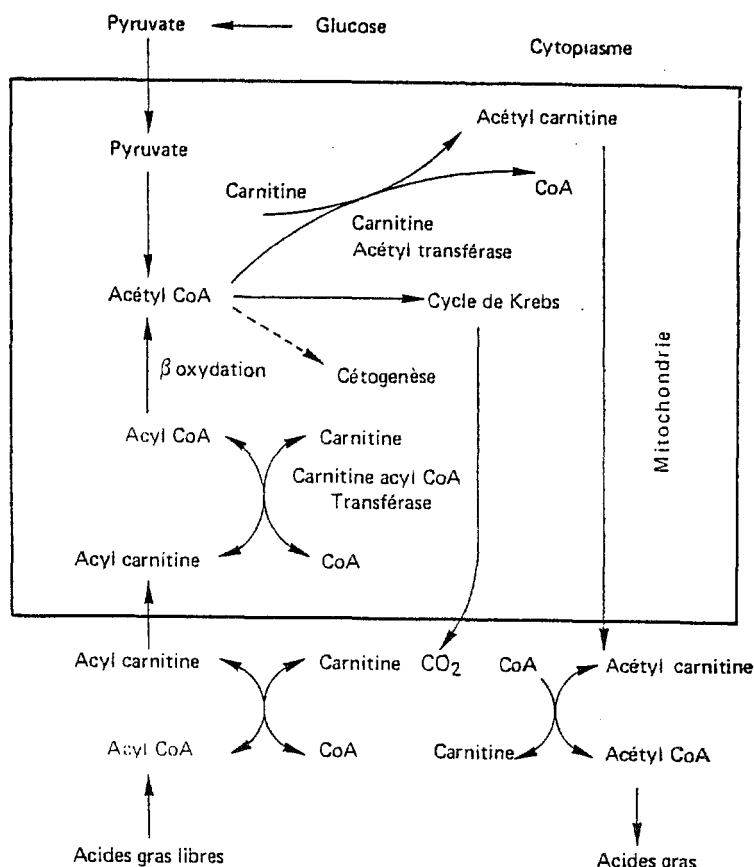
Pyruvate Glucose

Cytoplasme

Acétyl carnitine

Pyruvate

Carnitine

CoA

Carnitine
Acétyl transférase

Acétyl CoA

Cycle de Krebs

Mitochondrie

$\beta$ oxydation

Cétogenèse

Acyl CoA

Carnitine

Carnitine acyl CoA
Transférase

Acyl carnitine

CoA

Acyl carnitine

Carnitine

$CO_2$

CoA

Acétyl carnitine

Acyl CoA

CoA

Carnitine

Acétyl CoA

Acides gras libres

Acides gras